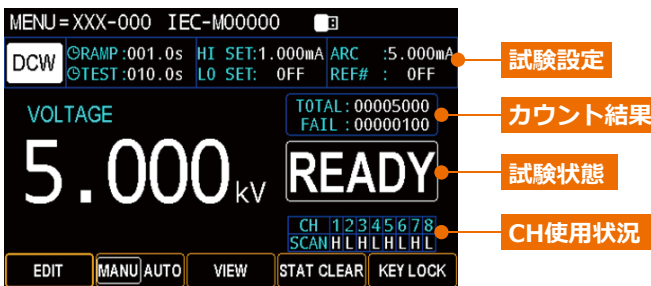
MENU = XXX-000 IEC-M00000

DCW RAMP :001.0s TEST :010.0s HI SET: 1.000mA LO SET: OFF ARC :5.000mA REF# : OFF

試験設定

VOLTAGE

TOTAL : 00005000 FAIL : 00000100

カウント結果

5.000 kV

READY

試験状態

| CH | 1 | 2 | 3 | 4 | 5 | 6 | 7 | 8 |
|---|---|---|---|---|---|---|---|---|
| SCAN | H | L | H | L | H | L | H | L |

CH使用状況

EDIT MANU AUTO VIEW STAT CLEAR KEY LOCK